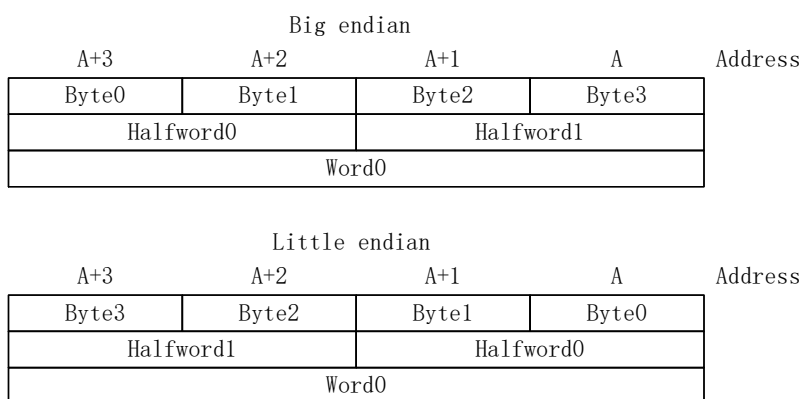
Big endian

| A+3 | A+2 | A+1 | A | Address |
|---|---|---|---|---|
| Byte0 | Byte1 | Byte2 | Byte3 | |
| Halfword0 | | Halfword1 | | |
| Word0 | | | | |

Little endian

| A+3 | A+2 | A+1 | A | Address |
|---|---|---|---|---|
| Byte3 | Byte2 | Byte1 | Byte0 | |
| Halfword1 | | Halfword0 | | |
| Word0 | | | | |